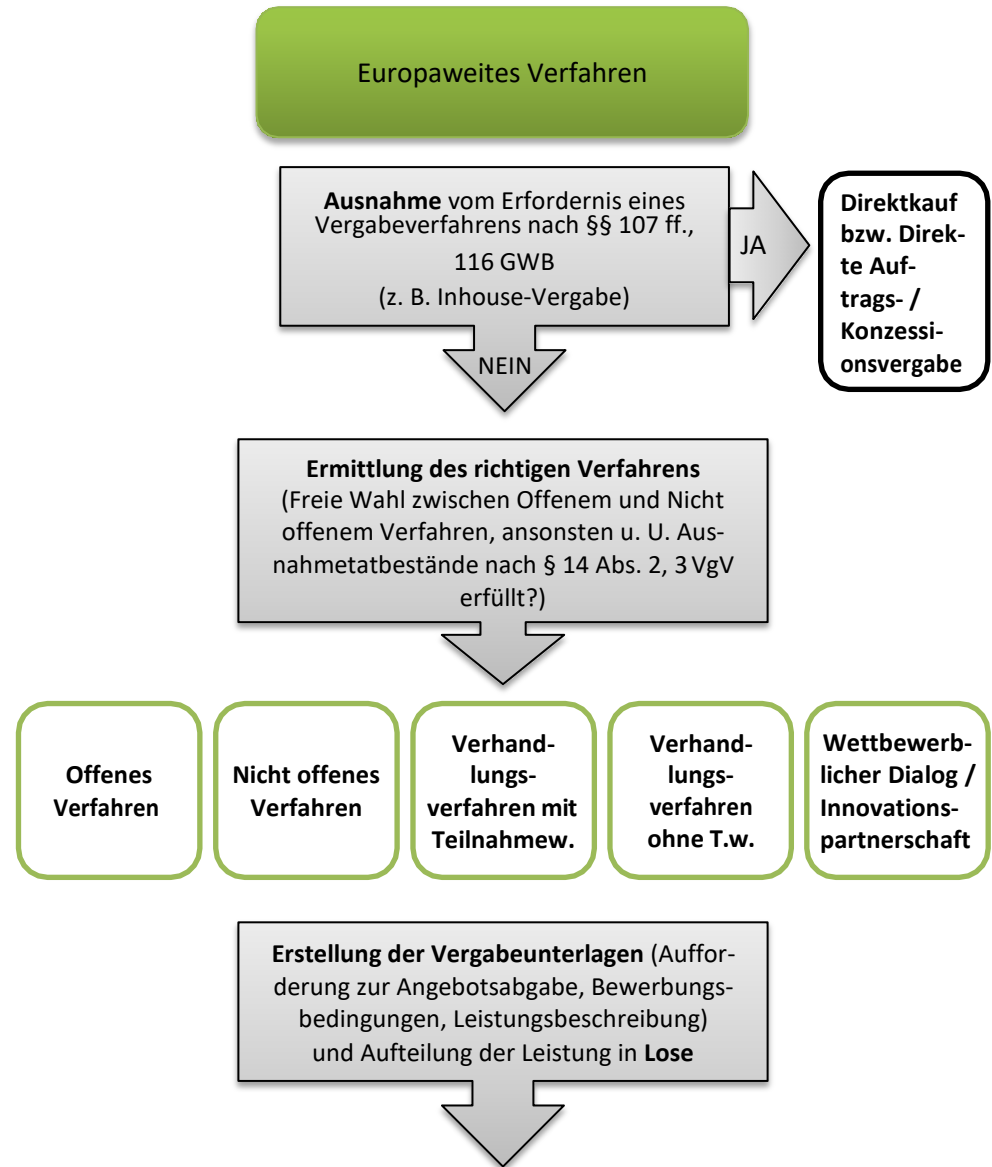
Europaweites Verfahren

**Ausnahme** vom Erfordernis eines Vergabeverfahrens nach §§ 107 ff., 116 GWB (z. B. Inhouse-Vergabe)

JA

**Direktkauf bzw. Direkte Auftrags- / Konzessionsvergabe**

NEIN

**Ermittlung des richtigen Verfahrens** (Freie Wahl zwischen Offenem und Nicht offenem Verfahren, ansonsten u. U. Ausnahmetatbestände nach § 14 Abs. 2, 3 VgV erfüllt?)

**Offenes Verfahren**

**Nicht offenes Verfahren**

**Verhandlungsverfahren mit Teilnahmew.**

**Verhandlungsverfahren ohne T.w.**

**Wettbewerblicher Dialog / Innovationspartnerschaft**

**Erstellung der Vergabeunterlagen** (Aufforderung zur Angebotsabgabe, Bewerbungsbedingungen, Leistungsbeschreibung) und Aufteilung der Leistung in **Lose**